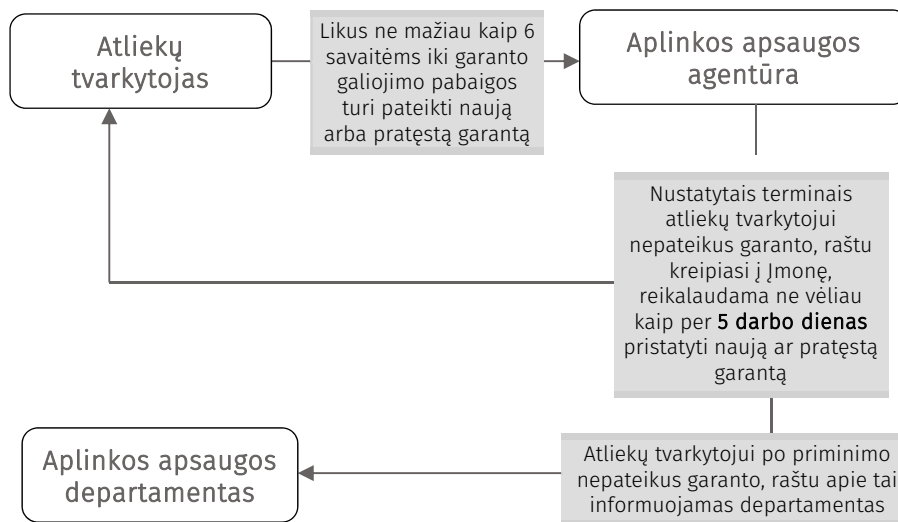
Atliekų tvarkytojas

Likus ne mažiau kaip 6 savaitėms iki garanto galiojimo pabaigos turi pateikti naują arba pratęstą garantą

Aplinkos apsaugos agentūra

Nustatytais terminais atliekų tvarkytojui nepateikus garanto, raštu kreipiasi į Įmonę, reikalaudama ne vėliau kaip per 5 darbo dienas pristatyti naują ar pratęstą garantą

Aplinkos apsaugos departamentas

Atliekų tvarkytojui po priminimo nepateikus garanto, raštu apie tai informuojamas departamentas